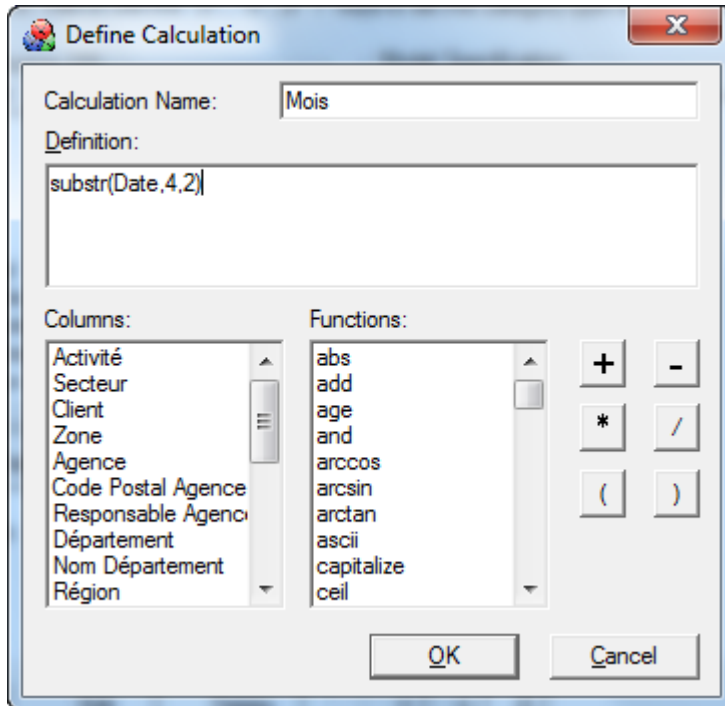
Define Calculation

Calculation Name: Mois

Definition:

substr(Date,4,2)

Columns:

Activité
Secteur
Client
Zone
Agence
Code Postal Agence
Responsable Agenc
Département
Nom Département
Région

Functions:

abs
add
age
and
arccos
arcsin
arctan
ascii
capitalize
ceil

+ - * / ( )

OK Cancel